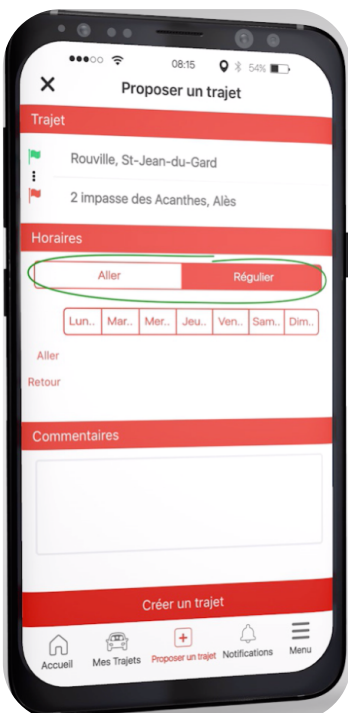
08:15 54%

Proposer un trajet

Trajet

Rouville, St-Jean-du-Gard

2 impasse des Acanthes, Alès

Horaires

Aller

Régulier

Lun.. Mar.. Mer.. Jeu.. Ven.. Sam.. Dim..

Aller

Retour

Commentaires

Créer un trajet

Accueil Mes Trajets Proposer un trajet Notifications Menu